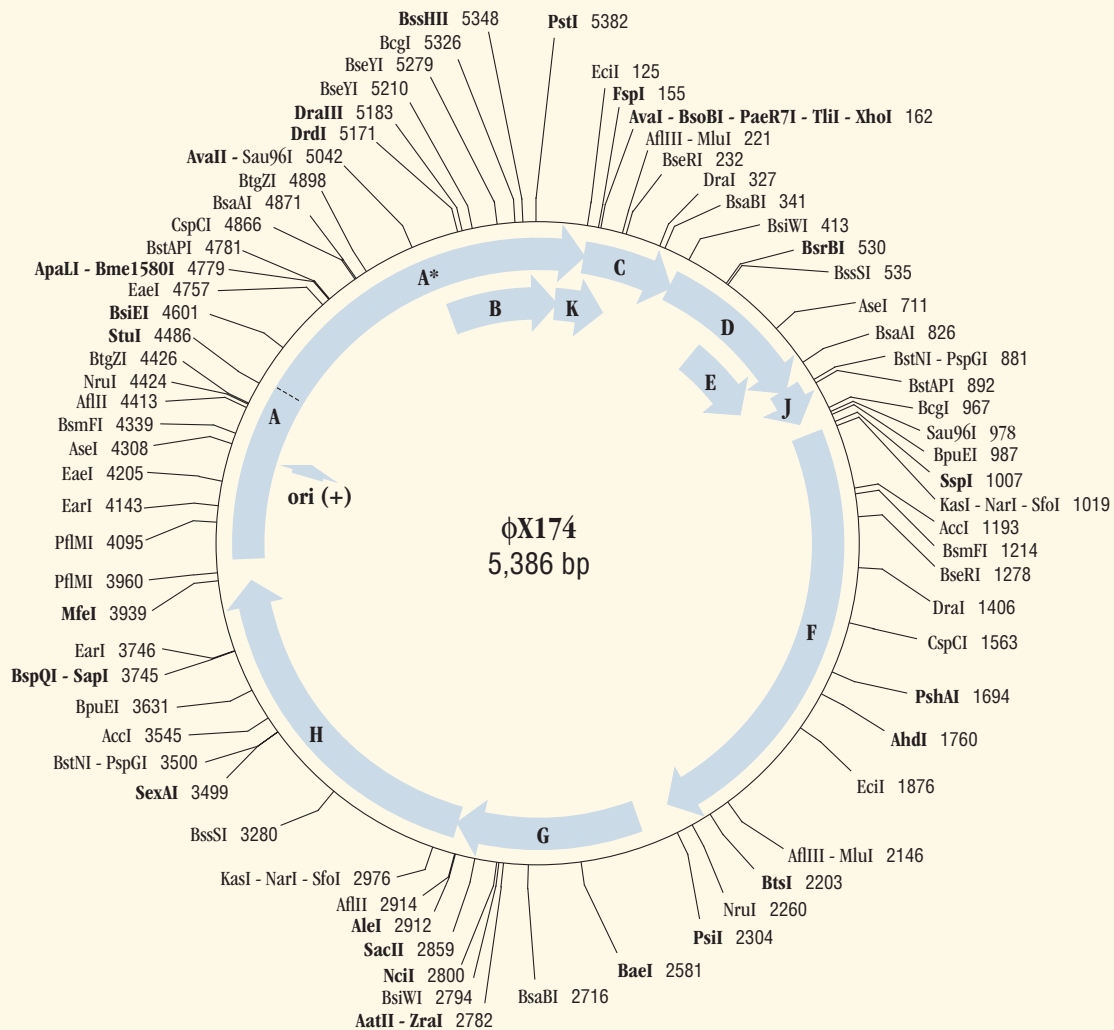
BssHII 5348
PstI 5382
BcgI 5326
BseYI 5279
BseYI 5210
DraIII 5183
DrdI 5171
AvaII - Sau96I 5042
BtgZI 4898
BsaAI 4871
CspCI 4866
BstAPI 4781
ApaLI - Bme1580I 4779
EaeI 4757
BsiEI 4601
StuI 4486
BtgZI 4426
NruI 4424
AflII 4413
BsmFI 4339
AseI 4308
EaeI 4205
EarI 4143
PflMI 4095
PflMI 3960
MfeI 3939
EarI 3746
BspQI - SapI 3745
BpuEI 3631
AccI 3545
BstNI - PspGI 3500
SexAI 3499
BssSI 3280
KasI - NarI - SfoI 2976
AflII 2914
AleI 2912
SacII 2859
NciI 2800
BsiWI 2794
AatII - ZraI 2782
BsaBI 2716
BaeI 2581
PsiI 2304
NruI 2260
BtsI 2203
AflIII - MluI 2146
EciI 1876
AhdI 1760
PshAI 1694
CspCI 1563
DraI 1406
BseRI 1278
BsmFI 1214
AccI 1193
KasI - NarI - SfoI 1019
SspI 1007
BpuEI 987
Sau96I 978
BcgI 967
BstAPI 892
BstNI - PspGI 881
BsaAI 826
AseI 711
BssSI 535
BsrBI 530
BsiWI 413
BsaBI 341
DraI 327
BseRI 232
AflIII - MluI 221
AvaI - BsoBI - PaeR7I - TliI - XhoI 162
FspI 155
EciI 125

A*
B
K
C
D
E
J
A
ori (+)
F
G
H

ϕX174
5,386 bp